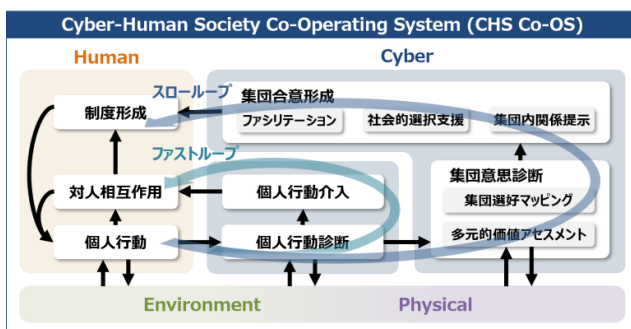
Cyber-Human Society Co-Operating System (CHS Co-OS)

Human

Cyber

スローループ

制度形成

集団合意形成

ファシリテーション

社会的選択支援

集団内関係提示

ファストループ

対人相互作用

個人行動介入

集団意思診断

集団選好マッピング

個人行動

個人行動診断

多元的価値アセスメント

Environment

Physical